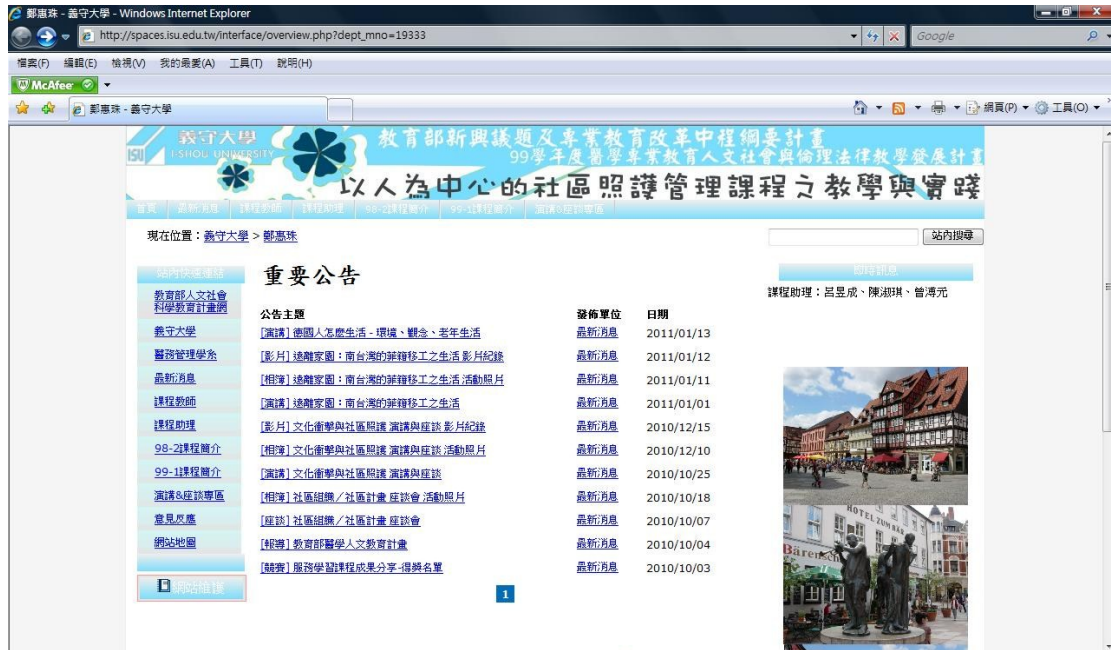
鄭惠珠 - 義守大學 - Windows Internet Explorer

http://spaces.isu.edu.tw/interface/overview.php?dept_mno=19333

Google

檔案(F) 編輯(E) 檢視(V) 我的最愛(A) 工具(T) 說明(H)

McAfee

鄭惠珠 - 義守大學

網頁(P) 工具(O)

義守大學
I-SHOU UNIVERSITY

教育部新興議題及專業教育改革中程綱要計畫
99學年度醫學專業教育人文社會與倫理法律教學發展計畫

以人為中心的社區照護管理課程之教學與實踐

首頁 | 最新消息 | 課程教師 | 課程助理 | 98-2課程簡介 | 99-1課程簡介 | 演講&座談專區

現在位置：義守大學 > 鄭惠珠

站內搜尋

站內快速連結

教育部人文社會科學教育計畫網

義守大學

醫務管理學系

最新消息

課程教師

課程助理

98-2課程簡介

99-1課程簡介

演講&座談專區

意見反應

網站地圖

網站維護

重要公告

| 公告主題 | 發佈單位 | 日期 |
|---|---|---|
| [演講] 德國人怎麼生活 - 環境、觀念、老年生活 | 最新消息 | 2011/01/13 |
| [影片] 遠離家園：南台灣的菲籍移工之生活 影片紀錄 | 最新消息 | 2011/01/12 |
| [相簿] 遠離家園：南台灣的菲籍移工之生活 活動照片 | 最新消息 | 2011/01/11 |
| [演講] 遠離家園：南台灣的菲籍移工之生活 | 最新消息 | 2011/01/01 |
| [影片] 文化衝擊與社區照護 演講與座談 影片紀錄 | 最新消息 | 2010/12/15 |
| [相簿] 文化衝擊與社區照護 演講與座談 活動照片 | 最新消息 | 2010/12/10 |
| [演講] 文化衝擊與社區照護 演講與座談 | 最新消息 | 2010/10/25 |
| [相簿] 社區組織／社區計畫 座談會 活動照片 | 最新消息 | 2010/10/18 |
| [座談] 社區組織／社區計畫 座談會 | 最新消息 | 2010/10/07 |
| [報導] 教育部醫學人文教育計畫 | 最新消息 | 2010/10/04 |
| [競賽] 服務學習課程成果分享-得獎名單 | 最新消息 | 2010/10/03 |

1

即時訊息

課程助理：呂昱成、陳淑琪、曾溥元

HOTEL ZUM